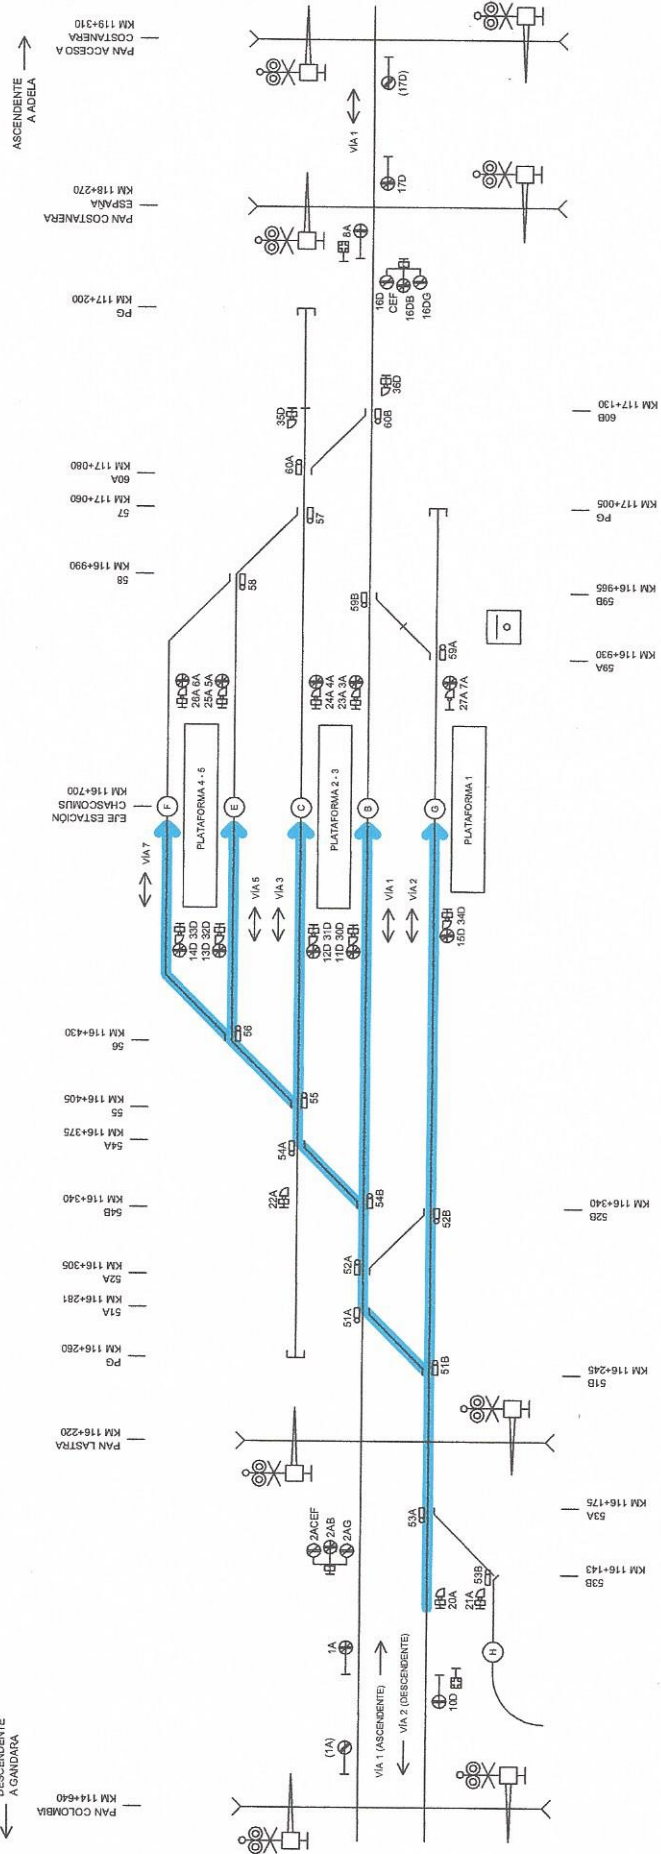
ASCENDENTE A ADELA

PAN ACCESO A COSTANERA KM 119+310

PAN COSTANERA ESPAÑA KM 118+270

PG KM 117+200

60A KM 117+080

57 KM 117+060

58 KM 116+990

EJE ESTACIÓN CHASCOMUS KM 116+700

56 KM 116+430

55 KM 116+405

54A KM 116+375

54B KM 116+340

52A KM 116+305

51A KM 116+281

PG KM 116+260

PAN LASTRA KM 116+220

PAN COLOMBIA KM 114+640

DESCENDENTE A GANDARA

60B KM 117+130

PG KM 117+005

59B KM 116+965

59A KM 116+930

52B KM 116+340

51B KM 116+245

53A KM 116+175

53B KM 116+143

VÍA 1

(17D)

17D

8A

16D CEF 16DB 16DG

35D

36D

60A

60B

57

58

59B

59A

28A 6A 25A 5A

24A 4A 23A 3A

27A 7A

F

E

C

B

G

PLATAFORMA 4 - 5

PLATAFORMA 2 - 3

PLATAFORMA 1

VÍA 7

VÍA 5

VÍA 3

VÍA 1

VÍA 2

14D 33D 13D 32D

12D 31D 11D 30D

15D 34D

56

55

54A

22A

54B

52B

52A

51A

51B

2ACEF 2AB 2AG

53A

20A

21A

53B

1A

(1A)

10D

H

VÍA 1 (ASCENDENTE)

VÍA 2 (DESCENDENTE)